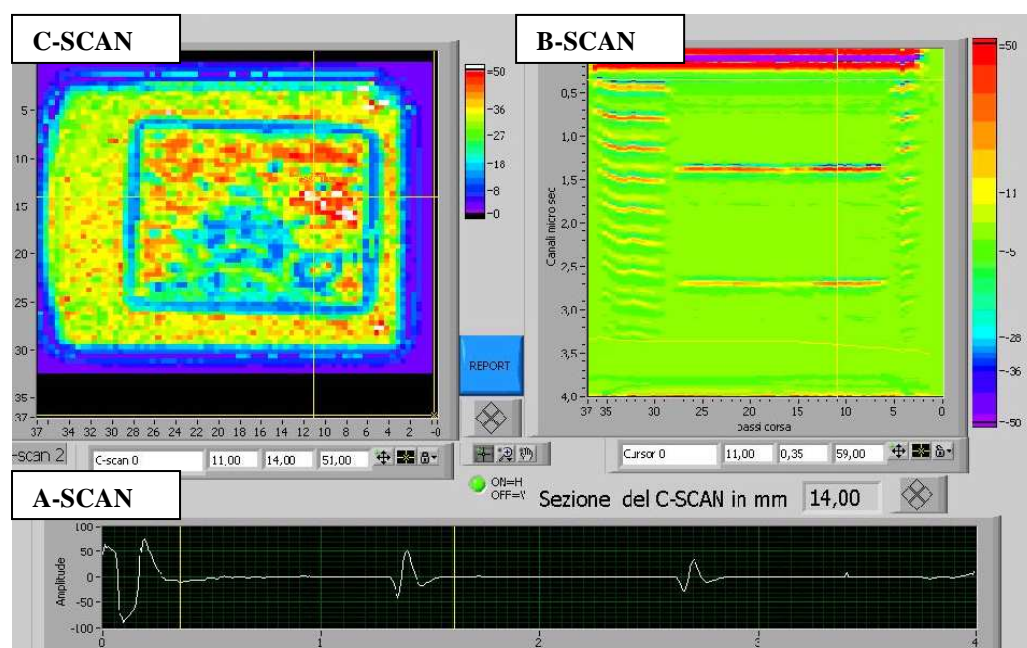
C-SCAN

B-SCAN

5-
10-
15-
20-
25-
30-
35-
37

37 34 32 30 28 26 24 22 20 18 16 14 12 10 8 6 4 2 0

50
36
27
18
8
0

0,5
1,0
1,5
2,0
2,5
3,0
3,5
4,0

Canali micro sec

37 35 30 25 20 15 10 5 0

passi corsa

50
11
-5
-28
-36
-50

REPORT

-scan 2 | C-scan 0 | 11,00 | 14,00 | 51,00

Cursor 0 | 11,00 | 0,35 | 59,00

ON=H
OFF=V

Sezione del C-SCAN in mm 14,00

A-SCAN

100
50
0
-50
-100

Amplitude

0 1 2 3 4